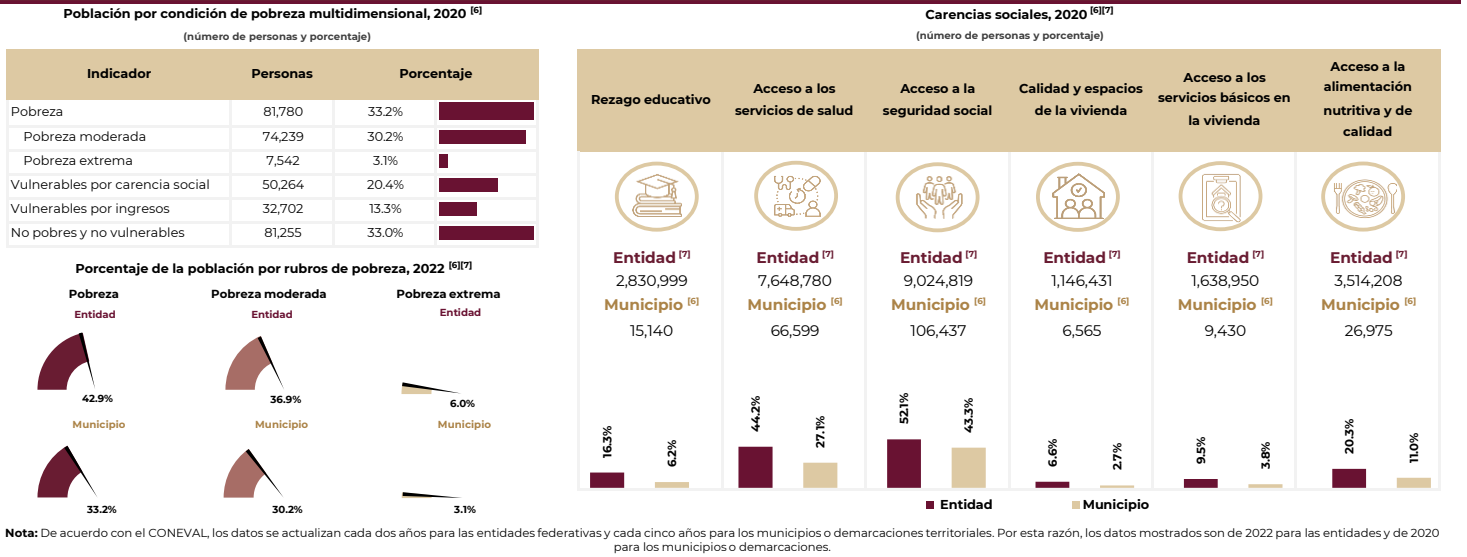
Población por condición de pobreza multidimensional, 2020 $^{[6]}$

(número de personas y porcentaje)

| Indicador | Personas | Porcentaje |
|---|---|---|
| Pobreza | 81,780 | 33.2% |
| Pobreza moderada | 74,239 | 30.2% |
| Pobreza extrema | 7,542 | 3.1% |
| Vulnerables por carencia social | 50,264 | 20.4% |
| Vulnerables por ingresos | 32,702 | 13.3% |
| No pobres y no vulnerables | 81,255 | 33.0% |

Porcentaje de la población por rubros de pobreza, 2022 $^{[6][7]}$

Pobreza
Entidad
42.9%
Municipio
33.2%

Pobreza moderada
Entidad
36.9%
Municipio
30.2%

Pobreza extrema
Entidad
6.0%
Municipio
3.1%

Carencias sociales, 2020 $^{[6][7]}$

(número de personas y porcentaje)

| Rezago educativo | Acceso a los servicios de salud | Acceso a la seguridad social | Calidad y espacios de la vivienda | Acceso a los servicios básicos en la vivienda | Acceso a la alimentación nutritiva y de calidad |
|---|---|---|---|---|---|
| Entidad $^{[7]}$ 2,830,999 | Entidad $^{[7]}$ 7,648,780 | Entidad $^{[7]}$ 9,024,819 | Entidad $^{[7]}$ 1,146,431 | Entidad $^{[7]}$ 1,638,950 | Entidad $^{[7]}$ 3,514,208 |
| Municipio $^{[6]}$ 15,140 | Municipio $^{[6]}$ 66,599 | Municipio $^{[6]}$ 106,437 | Municipio $^{[6]}$ 6,565 | Municipio $^{[6]}$ 9,430 | Municipio $^{[6]}$ 26,975 |
| 16.3% 6.2% | 44.2% 27.1% | 52.1% 43.3% | 6.6% 2.7% | 9.5% 3.8% | 20.3% 11.0% |

Entidad Municipio

Nota: De acuerdo con el CONEVAL, los datos se actualizan cada dos años para las entidades federativas y cada cinco años para los municipios o demarcaciones territoriales. Por esta razón, los datos mostrados son de 2022 para las entidades y de 2020 para los municipios o demarcaciones.